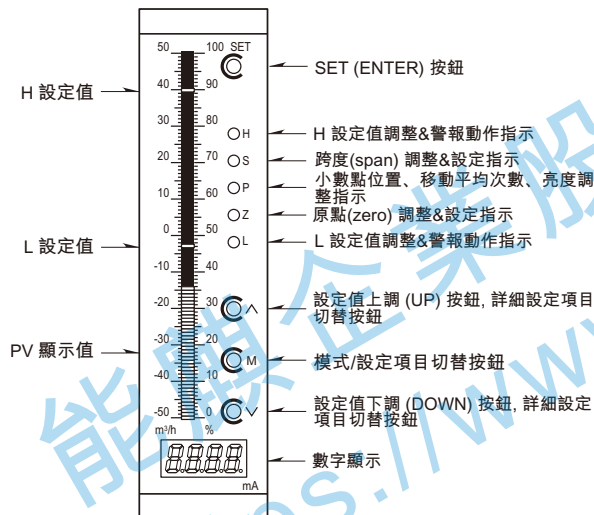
50
100 SET
40
90
30
80
H
20
70
S
10
60
P
Z
0
50
L
-10
40
-20
30
-30
20
M
-40
10
-50
0
m³/h
%
8.8.8.8.
mA

H 設定值
L 設定值
PV 顯示值

SET (ENTER) 按鈕
H 設定值調整&警報動作指示
跨度(span) 調整&設定指示
小數點位置、移動平均次數、亮度調整指示
原點(zero) 調整&設定指示
L 設定值調整&警報動作指示
設定值上調 (UP) 按鈕, 詳細設定項目切替按鈕
模式/設定項目切替按鈕
設定值下調 (DOWN) 按鈕, 詳細設定項目切替按鈕
數字顯示

能麒企業股
https://www